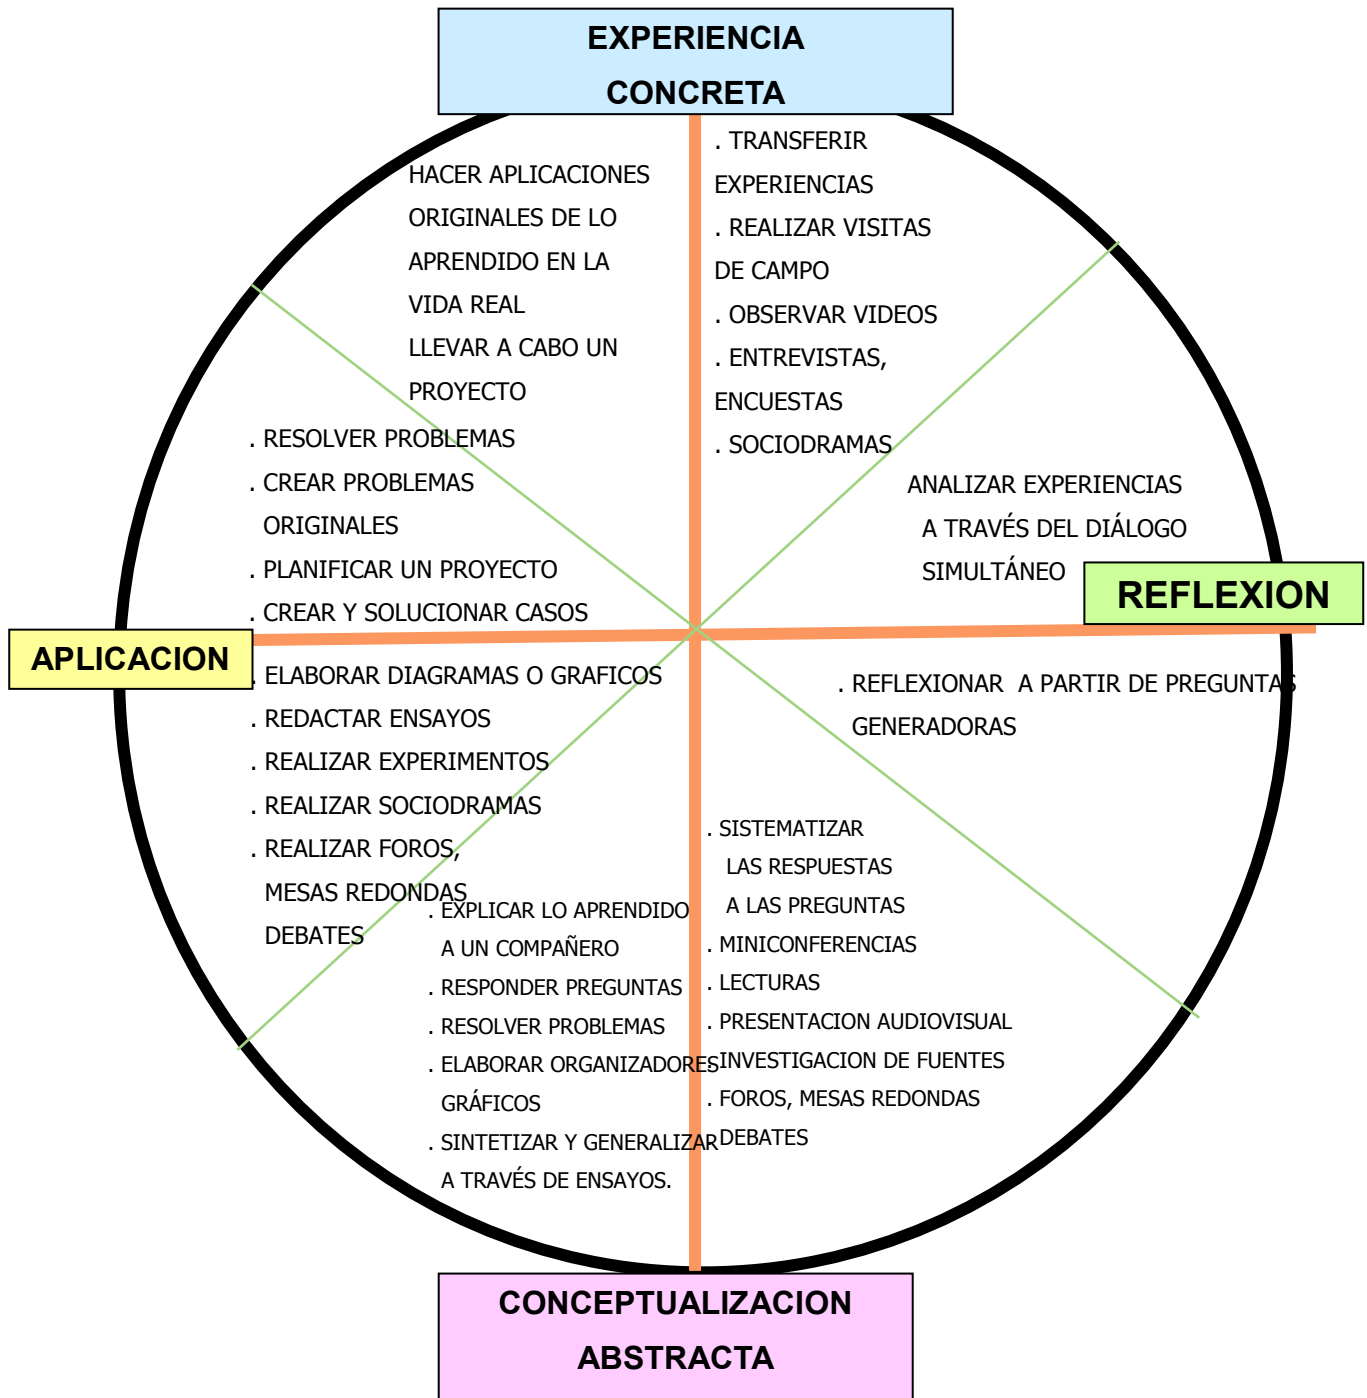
EXPERIENCIA CONCRETA

HACER APLICACIONES ORIGINALES DE LO APRENDIDO EN LA VIDA REAL
LLEVAR A CABO UN PROYECTO

. TRANSFERIR EXPERIENCIAS
. REALIZAR VISITAS DE CAMPO
. OBSERVAR VIDEOS
. ENTREVISTAS, ENCUESTAS
. SOCIODRAMAS

. RESOLVER PROBLEMAS
. CREAR PROBLEMAS ORIGINALES
. PLANIFICAR UN PROYECTO
. CREAR Y SOLUCIONAR CASOS

ANALIZAR EXPERIENCIAS A TRAVÉS DEL DIÁLOGO SIMULTÁNEO

REFLEXION

APLICACION

. ELABORAR DIAGRAMAS O GRAFICOS
. REDACTAR ENSAYOS
. REALIZAR EXPERIMENTOS
. REALIZAR SOCIODRAMAS
. REALIZAR FOROS, MESAS REDONDAS DEBATES

. REFLEXIONAR A PARTIR DE PREGUNTAS GENERADORAS

. EXPLICAR LO APRENDIDO A UN COMPAÑERO
. RESPONDER PREGUNTAS
. RESOLVER PROBLEMAS
. ELABORAR ORGANIZADORES GRÁFICOS
. SINTETIZAR Y GENERALIZAR A TRAVÉS DE ENSAYOS.

. SISTEMATIZAR LAS RESPUESTAS A LAS PREGUNTAS
. MINICONFERENCIAS
. LECTURAS
. PRESENTACION AUDIOVISUAL
. INVESTIGACION DE FUENTES
. FOROS, MESAS REDONDAS DEBATES

CONCEPTUALIZACION ABSTRACTA